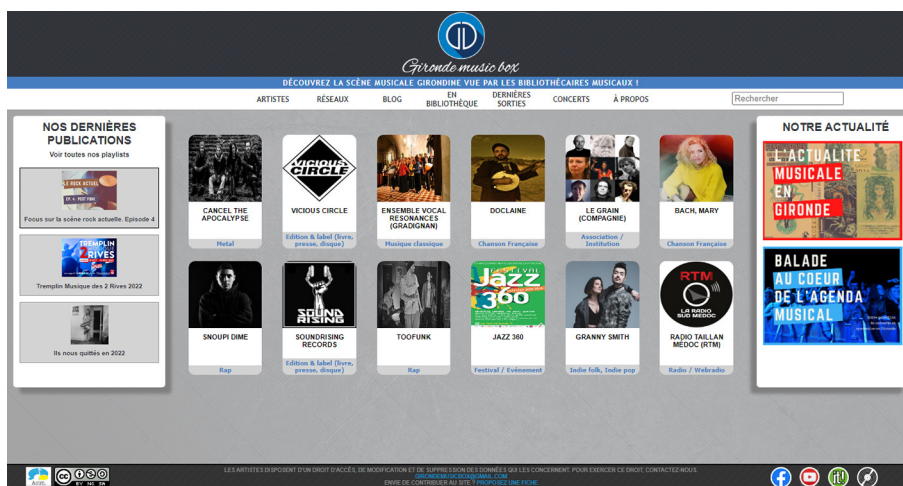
Gironde music box

DÉCOUVREZ LA SCÈNE MUSICALE GIRONDINE VUE PAR LES BIBLIOTHÉCAIRES MUSICAUX !

ARTISTES RÉSEAUX BLOG EN BIBLIOTHÈQUE DERNIÈRES SORTIES CONCERTS À PROPOS

Rechercher

NOS DERNIÈRES PUBLICATIONS

Voir toutes nos playlists

LE ROCK ACTUEL

Focus sur la scène rock actuelle. Episode 4

TREMPLIN 2 RIVES

Tremplin Musique des 2 Rives 2022

Ils nous quittés en 2022

CANCEL THE APOCALYPSE
Metal

VICIOUS CIRCLE
VICIOUS CIRCLE
Edition & label (livre, presse, disque)

ENSEMBLE VOCAL RESONANCES (GRADIGNAN)
Musique classique

DOCLAINE
Chanson Française

LE GRAIN (COMPAGNIE)
Association / Institution

BACH, MARY
Chanson Française

SNOUPI DIME
Rap

SOUND RISING
SOUNDRISING RECORDS
Edition & label (livre, presse, disque)

TOOFUNK
Rap

FESTIVAL Jazz 360
JAZZ 360
Festival / Evénement

GRANNY SMITH
Indie folk, Indie pop

RTM LA RADIO SUD MÉDOC
RADIO TAILLAN MÉDOC (RTM)
Radio / Webradio

NOTRE ACTUALITÉ

L'ACTUALITÉ MUSICALE EN GIRONDE

BALADE AU COEUR DE L'AGENDA MUSICAL

LES ARTISTES DISPOSENT D'UN DROIT D'ACCÈS, DE MODIFICATION ET DE SUPPRESSION DES DONNÉES QUI LES CONCERNENT. POUR EXERCER CE DROIT, CONTACTEZ-NOUS : GIRONDEMUSICBOX@GMAIL.COM
ENVIE DE CONTRIBUER AU SITE ? PROPOSEZ UNE FICHE

BY NC SA